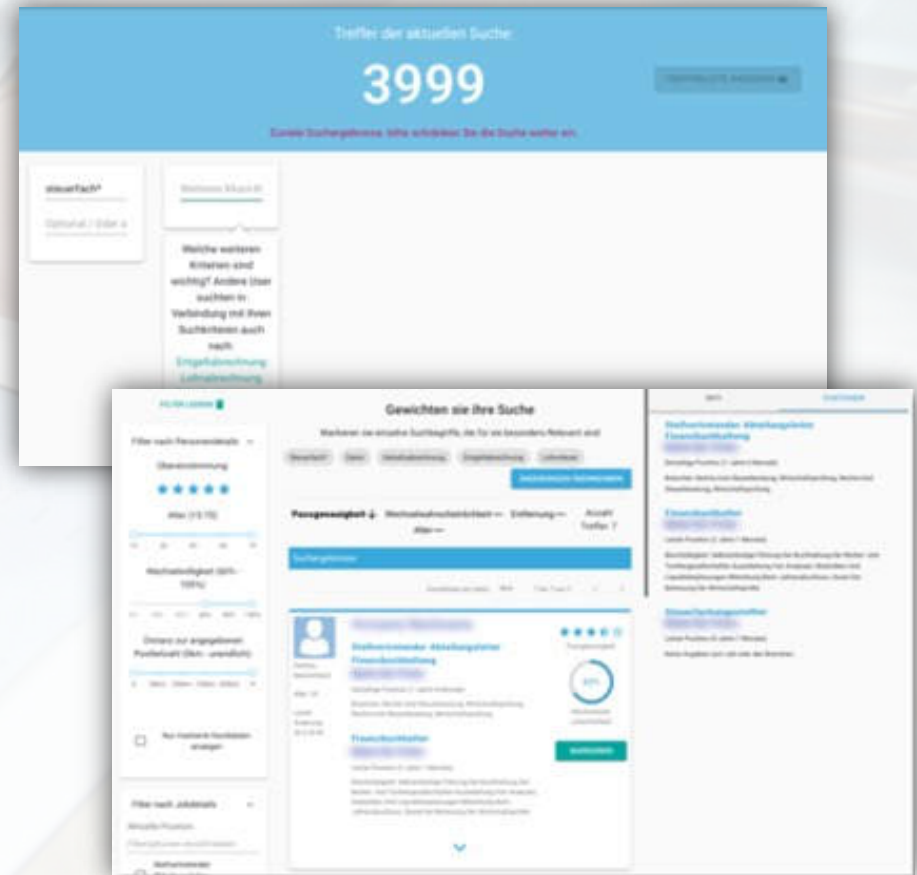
Treffer der aktuellen Suche

3999

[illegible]

Zuviele Suchergebnisse. Bitte schränken Sie die Suche weiter ein.

steuerfach*

Optional / Oder o

Weiteres Stichw

Welche weiteren Kriterien sind wichtig? Andere User suchten in Verbindung mit Ihren Suchkriterien auch nach: Entgeltabrechnung Lohnabrechnung

FILTER LÖSCHEN

Filter nach Personendetails

Übereinstimmung

★★★★★

Alter (15-70)

Wechselwilligkeit (60% - 100%)

Distanz zur angegebenen Postleitzahl (0km - unendlich)

Nur markierte Kandidaten anzeigen

Filter nach Jobdetails

Aktuelle Position

Gewichten sie ihre Suche

Markieren sie einzelne Suchbegriffe, die für sie besonders Relevant sind

Steuerfach Datev Gehaltsabrechnung Entgeltabrechnung Lohnsteuer

ANSICHTEN NEU BERECHNEN

Passgenauigkeit Wechselwahrscheinlichkeit Entfernung Alter Anzahl Treffer: 7

Suchergebnisse

Stellvertretender Abteilungsleiter Finanzbuchhaltung

Finanzbuchhalter

Übereinstimmung

Wechselwahrscheinlichkeit

MARKIEREN

Stellvertretender Abteilungsleiter Finanzbuchhaltung

Finanzbuchhalter

Steuerfachangestellter

STATIONEN